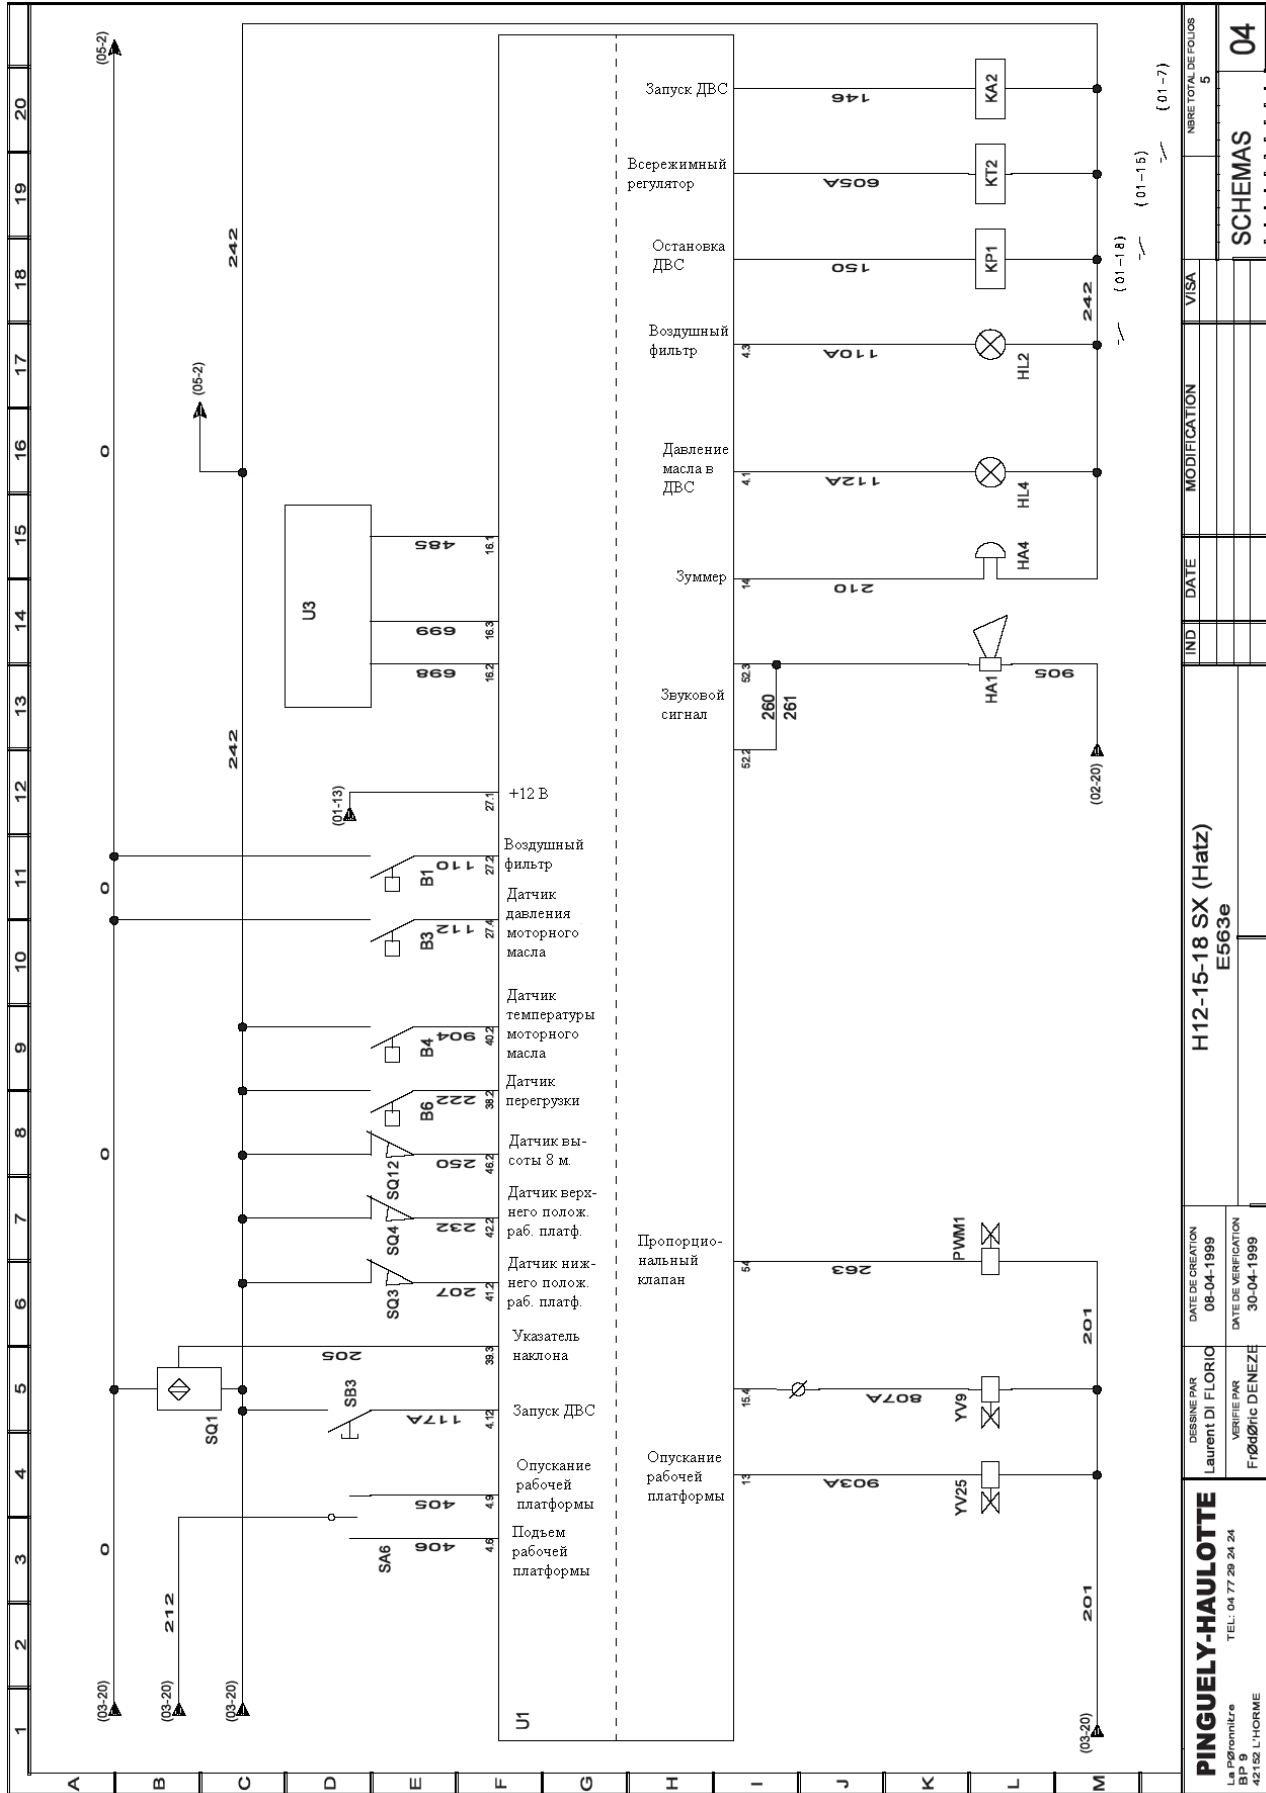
20
19
18
17
16
15
14
13
12
11
10
9
8
7
6
5
4
3
2
1

A
B
C
D
E
F
G
H
I
J
K
L
M

(05-2)
0
242
(05-2)
U3
485
699
698
16.1
16.3
16.2
242
(01-13)
+12 В
27.1
0
Воздушный фильтр
B1
110
27.2
Датчик давления моторного масла
B3
112
27.4
Датчик температуры моторного масла
B4
904
40.2
Датчик перегрузки
B6
222
38.2
0
Датчик высоты 8 м.
SQ12
250
46.2
Датчик верхнего полож. раб. платф.
SQ4
232
42.2
Датчик нижнего полож. раб. платф.
SQ3
207
41.2
Указатель наклона
205
39.3
SQ1
SB3
Запуск ДВС
117A
4.12
Опускание рабочей платформы
405
4.9
Подъем рабочей платформы
406
4.6
SA6
0
212
(03-20)
(03-20)
(03-20)
U1

Запуск ДВС
146
KA2
Всережимный регулятор
605A
KT2
Остановка ДВС
150
KP1
Воздушный фильтр
4.3
110A
HL2
Давление масла в ДВС
4.1
112A
HL4
Зуммер
14
210
HA4
Звуковой сигнал
52.3
52.2
260
261
HA1
905
(02-20)
(01-7)
(01-15)
(01-8)
242
Пропорциональный клапан
54
263
PWM1
201
15.4
807A
YV9
Опускание рабочей платформы
13
903A
YV25
201
(03-20)

NBRE TOTAL DE FOLIOS
5
04
SCHEMAS
VISA
MODIFICATION
DATE
IND
H12-15-18 SX (Hatz)
E563e
DATE DE CREATION
08-04-1999
DATE DE VERIFICATION
30-04-1999
DESSINE PAR
Laurent DI FLORIO
VERIFIE PAR
FrØdØric DENEZE
PINGUELY-HAULOTTE
La PØronnitre
BP 9
42152 L'HORME
TEL: 04 77 29 24 24